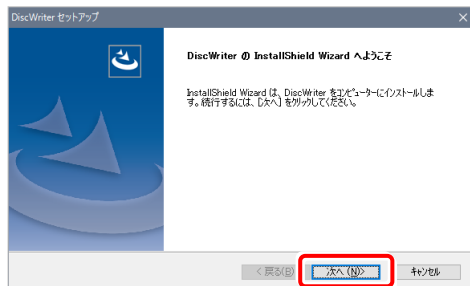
DiscWriter セットアップ

DiscWriter の InstallShield Wizard へようこそ

InstallShield Wizard は、DiscWriter をコンピューターにインストールします。続行するには、[次へ] をクリックしてください。

< 戻る(B)

次へ (N)>

キャンセル